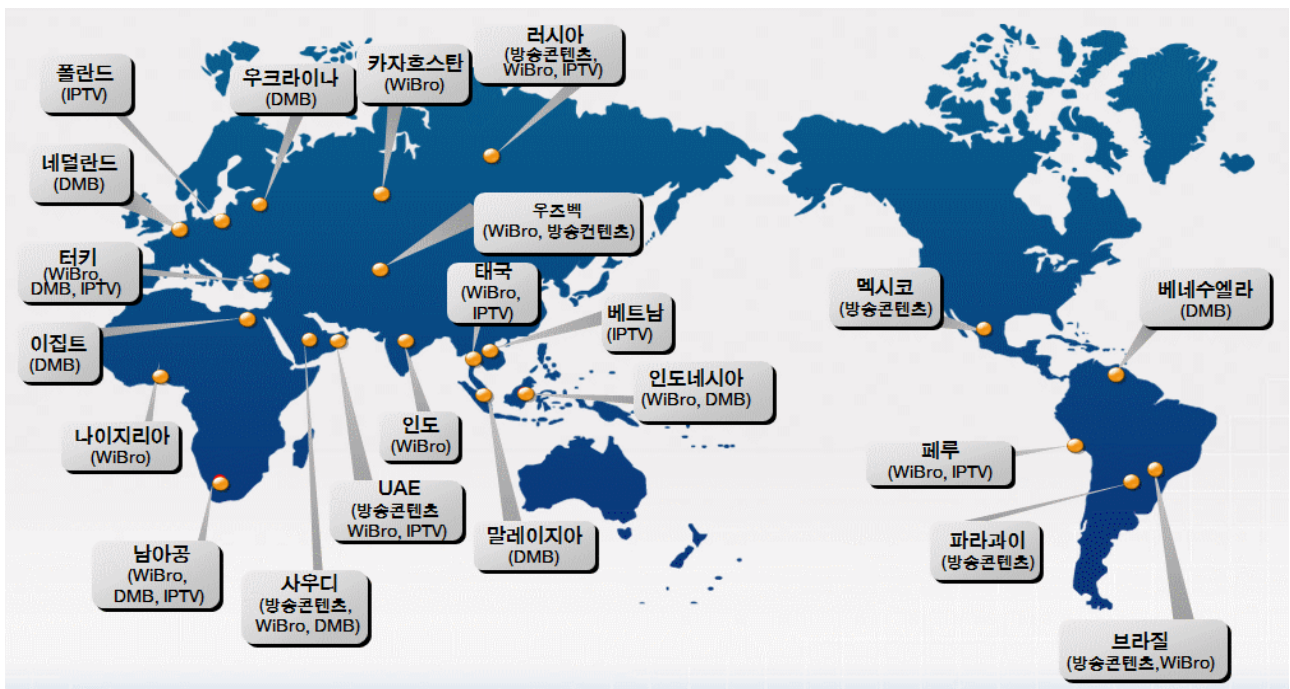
폴란드
(IPTV)

우크라이나
(DMB)

카자흐스탄
(WiBro)

러시아
(방송콘텐츠,
WiBro, IPTV)

네덜란드
(DMB)

우즈벡
(WiBro, 방송컨텐츠)

터키
(WiBro,
DMB, IPTV)

태국
(WiBro,
IPTV)

베트남
(IPTV)

이집트
(DMB)

인도네시아
(WiBro, DMB)

나이지리아
(WiBro)

인도
(WiBro)

UAE
(방송콘텐츠
WiBro, IPTV)

말레이지아
(DMB)

남아공
(WiBro,
DMB, IPTV)

사우디
(방송콘텐츠,
WiBro, DMB)

멕시코
(방송콘텐츠)

베네수엘라
(DMB)

페루
(WiBro, IPTV)

파라과이
(방송콘텐츠)

브라질
(방송콘텐츠,WiBro)